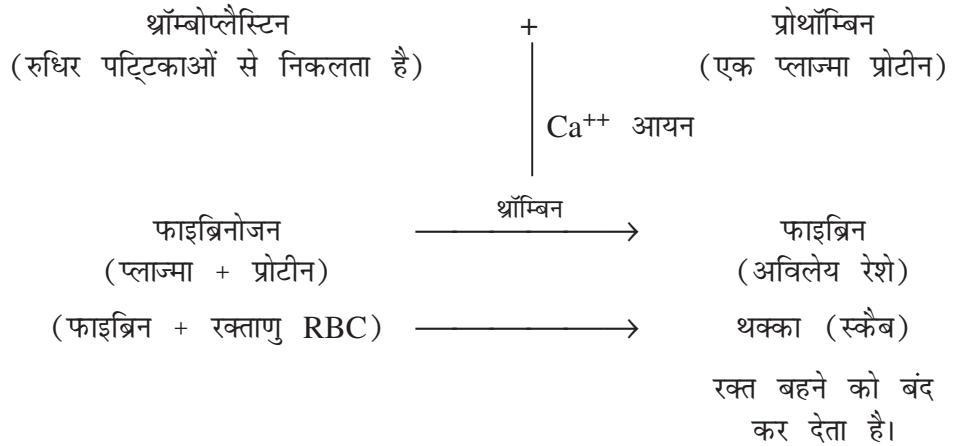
थ्रॉम्बोप्लैस्टिन
(रुधिर पट्टिकाओं से निकलता है)

+

प्रोथॉम्बिन
(एक प्लाज्मा प्रोटीन)

$Ca^{++}$ आयन

फाइब्रिनोजन
(प्लाज्मा + प्रोटीन)

थ्रॉम्बिन $\longrightarrow$

फाइब्रिन
(अविलेय रेशे)

(फाइब्रिन + रक्ताणु RBC) $\longrightarrow$ थक्का (स्कैब)

रक्त बहने को बंद कर देता है।